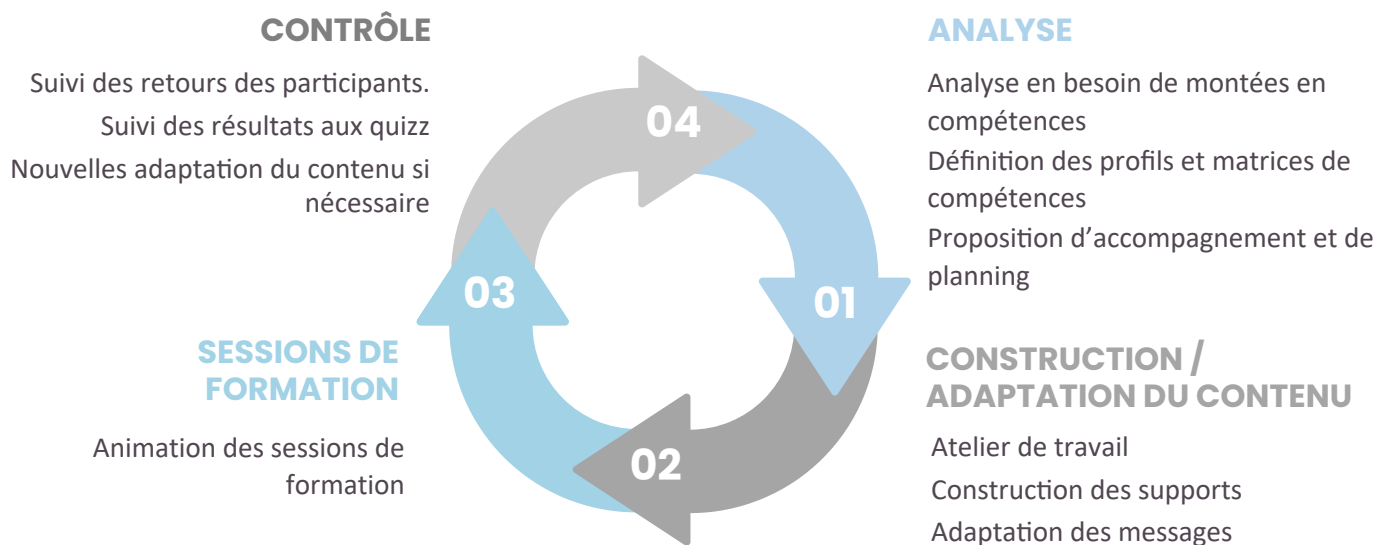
CONTRÔLE

Suivi des retours des participants.

Suivi des résultats aux quizz

Nouvelles adaptation du contenu si nécessaire

04

ANALYSE

Analyse en besoin de montées en compétences

Définition des profils et matrices de compétences

Proposition d'accompagnement et de planning

03

01

SESSIONS DE FORMATION

Animation des sessions de formation

CONSTRUCTION / ADAPTATION DU CONTENU

02

Atelier de travail

Construction des supports

Adaptation des messages